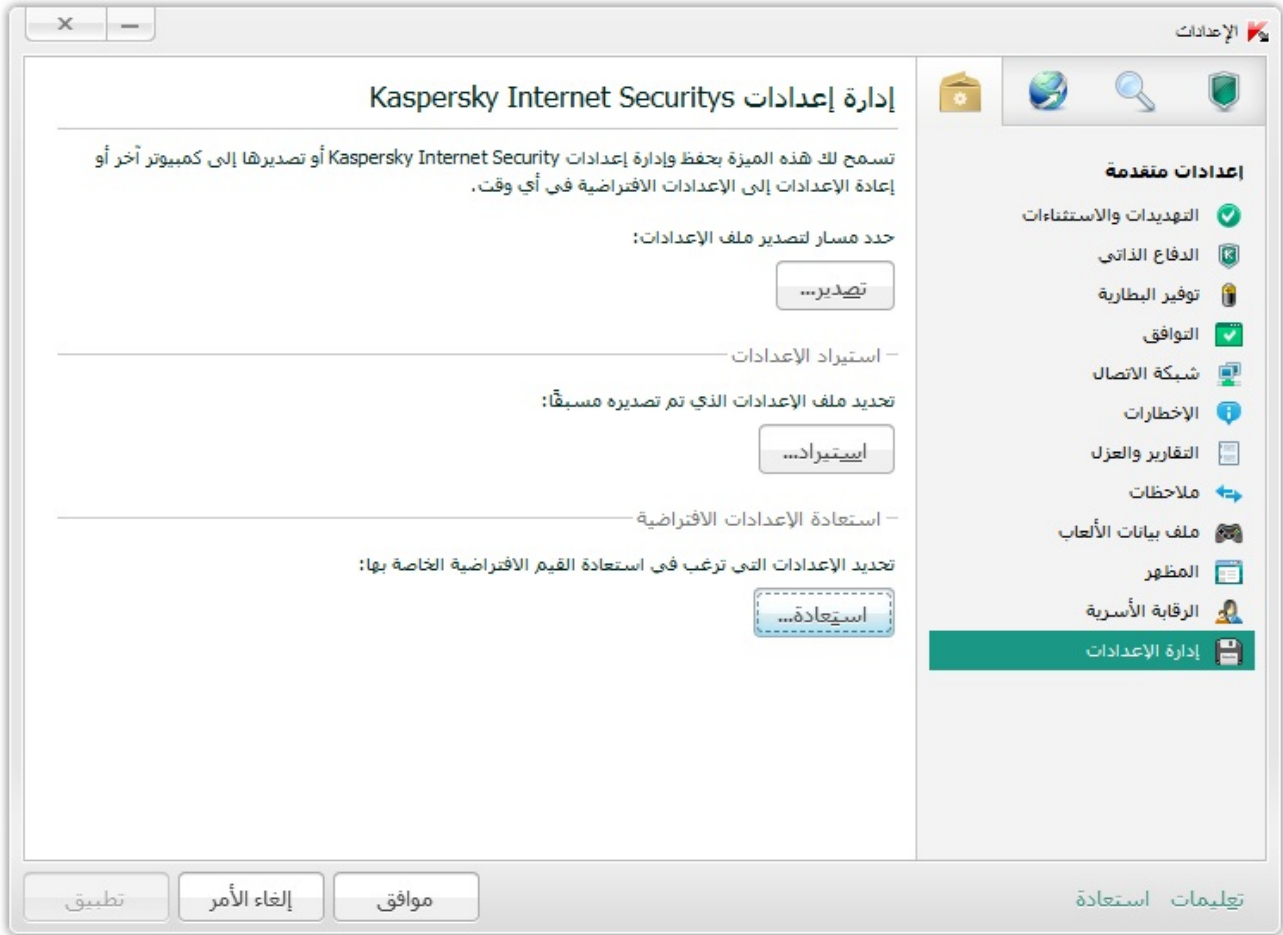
الإعدادات

إعدادات متقدمة

التهديدات والاستثناءات
الدفاع الذاتي
توفير البطارية
التوافق
شبكة الاتصال
الإخطارات
التقارير والعزل
ملاحظات
ملف بيانات الألعاب
المظهر
الرقابة الأسرية
إدارة الإعدادات

إدارة إعدادات Kaspersky Internet Securitys

تسمح لك هذه الميزة بحفظ وإدارة إعدادات Kaspersky Internet Security أو تصديرها إلى كمبيوتر آخر أو إعادة الإعدادات إلى الإعدادات الافتراضية في أي وقت.

حدد مسار لتصدير ملف الإعدادات:

تصدير...

استيراد الإعدادات

تحديد ملف الإعدادات الذي تم تصديره مسبقًا:

استيراد...

استعادة الإعدادات الافتراضية

تحديد الإعدادات التي ترغب في استعادة القيم الافتراضية الخاصة بها:

استعادة...

تعليمات استعادة

موافق
إلغاء الأمر
تطبيق